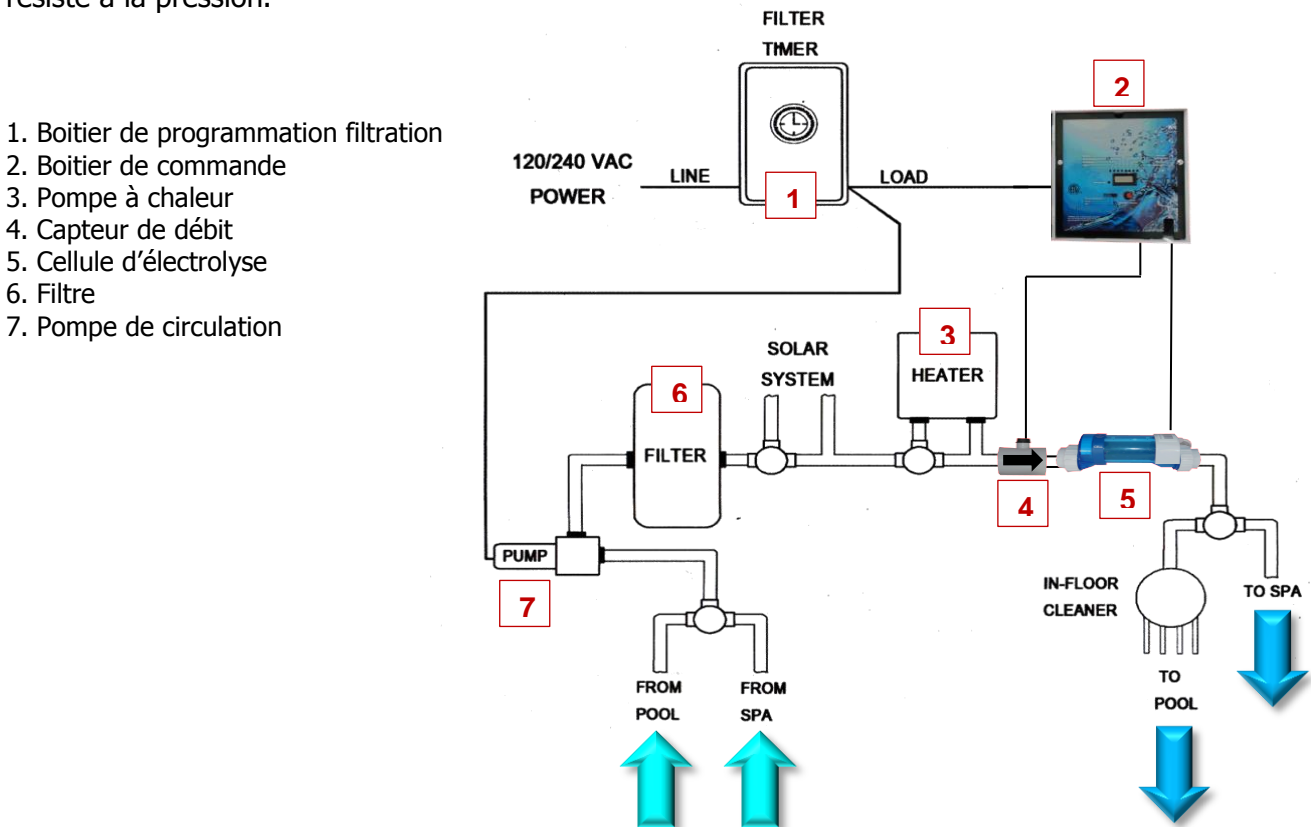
résiste à la pression.

1. Boitier de programmation filtration
2. Boitier de commande
3. Pompe à chaleur
4. Capteur de débit
5. Cellule d’électrolyse
6. Filtre
7. Pompe de circulation

FILTER TIMER

2

120/240 VAC POWER

LINE

1

LOAD

3

SOLAR SYSTEM

HEATER

6

FILTER

4

5

PUMP

7

IN-FLOOR CLEANER

TO SPA

TO POOL

FROM POOL

FROM SPA